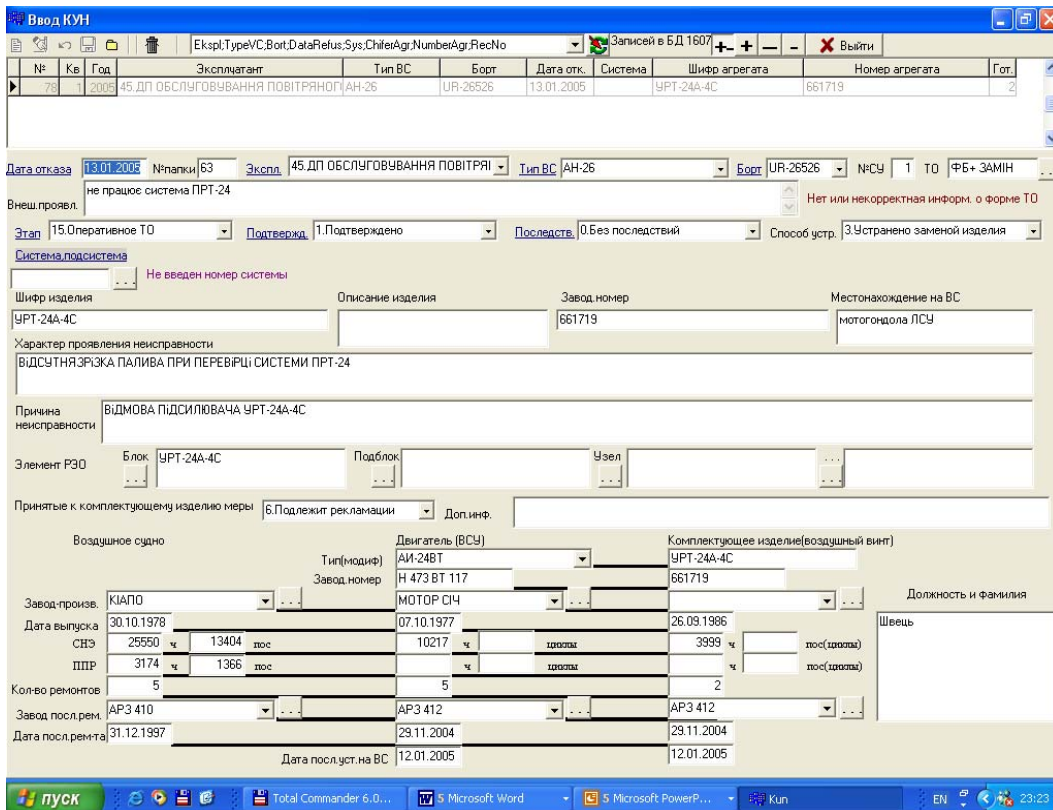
Ввод КУН

Ekspl;TypeVC;Bort;DataRefus;Sys;ChiferAgr;NumberAgr;RecNo

Записей в БД 1607

Выйти

| № | Кв | Год | Эксплуатант | Тип ВС | Борт | Дата отк. | Система | Шифр агрегата | Номер агрегата | Гот. |
|---|---|---|---|---|---|---|---|---|---|---|
| 78 | 1 | 2005 | 45.ДП ОБСЛУГОВУВАННЯ ПОВІТРЯНОГ | АН-26 | UR-26526 | 13.01.2005 | | УРТ-24А-4С | 661719 | 2 |

Дата отказа 13.01.2005 №папки 63 Экспл. 45.ДП ОБСЛУГОВУВАННЯ ПОВІТРЯ Тип ВС АН-26 Борт UR-26526 №СУ 1 ТО ФБ+ ЗАМІН

Внеш.проявл. не працює система ПРТ-24

Нет или некорректная информ. о форме ТО

Этап 15.Оперативное ТО Подтвержд. 1.Подтверждено Последств. 0.Без последствий Способ устр. 3.Устранено заменой изделия

Система,подсистема

Не введен номер системы

Шифр изделия
УРТ-24А-4С

Описание изделия

Завод.номер
661719

Местонахождение на ВС
мотогондола ЛСУ

Характер проявления неисправности
ВіДСУТНЯ ЗРіЗКА ПАЛИВА ПРИ ПЕРЕВіРЦі СИСТЕМИ ПРТ-24

Причина неисправности
ВіДМОВА ПіДСИЛЮВАЧА УРТ-24А-4С

Элемент РЭО Блок УРТ-24А-4С Подблок Узел

Принятые к комплектующему изделию меры 6.Подлежит рекламации Доп.инф.

Воздушное судно

Двигатель (ВСУ)

Комплектующее изделие(воздушный винт)

Тип(модиф) АИ-24ВТ УРТ-24А-4С

Завод.номер Н 473 ВТ 117 661719

Должность и фамилия

Завод-произв. КіАПО МОТОР СіЧ

Швець

Дата выпуска 30.10.1978 07.10.1977 26.09.1986

СНЭ 25550 ч 13404 пос 10217 ч циклы 3999 ч пос(циклы)

ППР 3174 ч 1366 пос ч циклы ч пос(циклы)

Кол-во ремонтов 5 5 2

Завод посл.рем. АРЗ 410 АРЗ 412 АРЗ 412

Дата посл.рем-та 31.12.1997 29.11.2004 29.11.2004

Дата посл.уст.на ВС 12.01.2005 12.01.2005

пуск Total Commander 6.0... 5 Microsoft Word 5 Microsoft PowerP... Kun EN 23:23